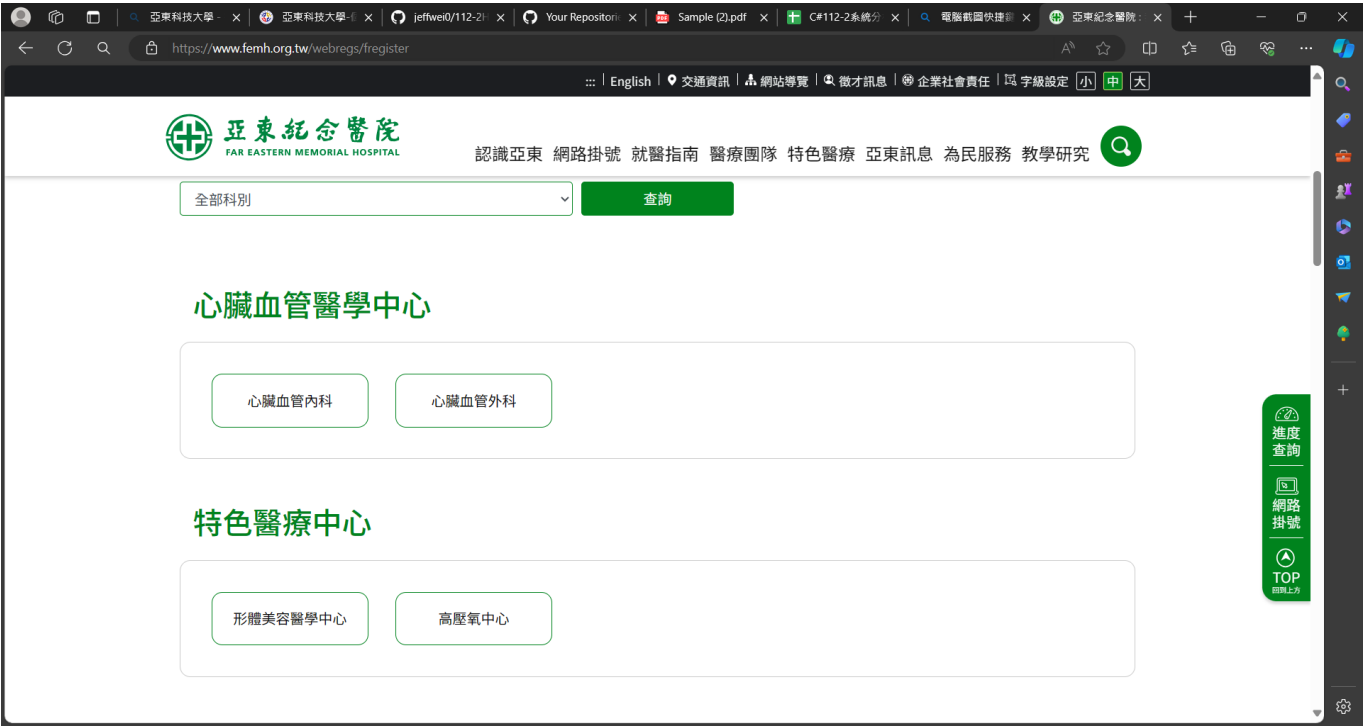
亞東科技大學 -
亞東科技大學-
jeffwei0/112-2
Your Repositor
Sample (2).pdf
C#112-2系統分
電腦截圖快捷鍵
亞東紀念醫院

https://www.femh.org.tw/webregs/fregister

::: | English | 交通資訊 | 網站導覽 | 徵才訊息 | 企業社會責任 | 字級設定 小 中 大

亞東紀念醫院
FAR EASTERN MEMORIAL HOSPITAL

認識亞東 網路掛號 就醫指南 醫療團隊 特色醫療 亞東訊息 為民服務 教學研究

全部科別
查詢

心臟血管醫學中心

心臟血管內科
心臟血管外科

特色醫療中心

形體美容醫學中心
高壓氧中心

進度查詢
網路掛號
TOP
回到上方